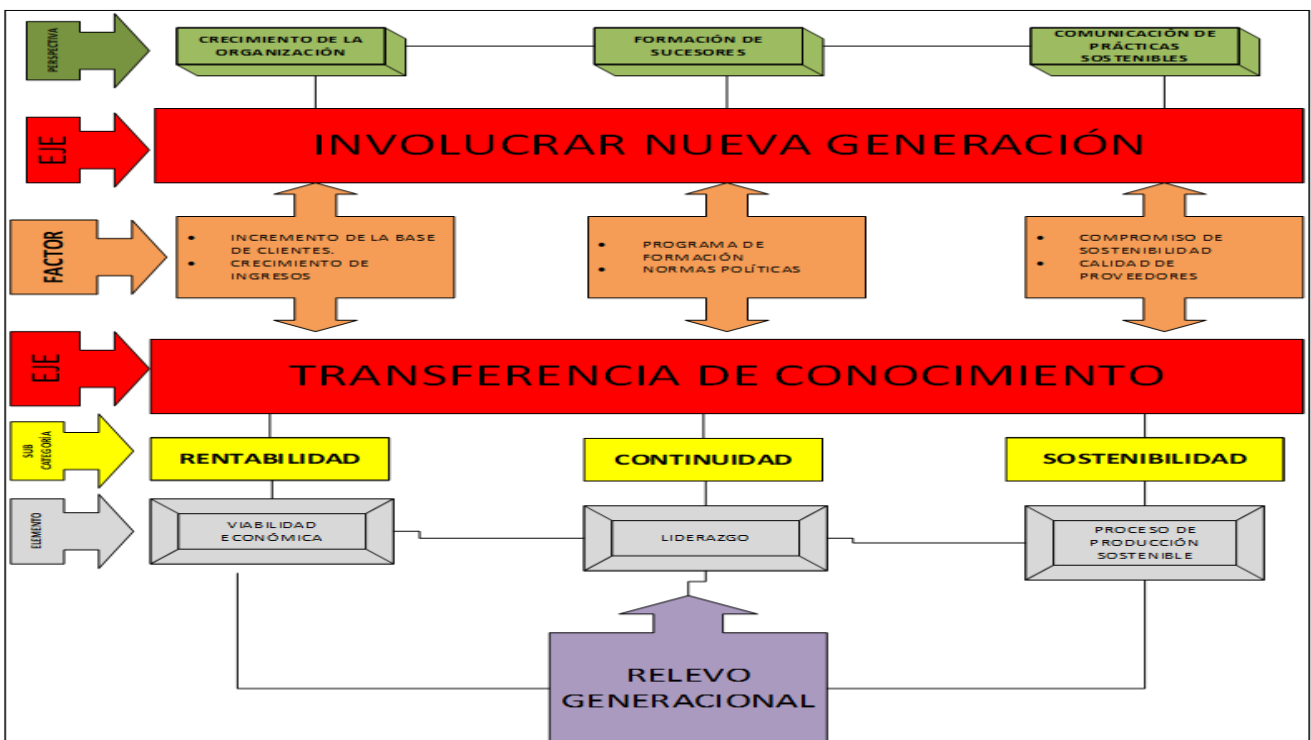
PERSPECTIVA

CRECIMIENTO DE LA ORGANIZACIÓN

FORMACIÓN DE SUCESORES

COMUNICACIÓN DE PRÁCTICAS SOSTENIBLES

EJE

INVOLUCRAR NUEVA GENERACIÓN

FACTOR

- INCREMENTO DE LA BASE DE CLIENTES.
- CRECIMIENTO DE INGRESOS

- PROGRAMA DE FORMACIÓN
- NORMAS POLÍTICAS

- COMPROMISO DE SOSTENIBILIDAD
- CALIDAD DE PROVEEDORES

EJE

TRANSFERENCIA DE CONOCIMIENTO

SUB CATEGORÍA

RENTABILIDAD

CONTINUIDAD

SOSTENIBILIDAD

ELEMENTO

VIABILIDAD ECONÓMICA

LIDERAZGO

PROCESO DE PRODUCCIÓN SOSTENIBLE

RELEVO GENERACIONAL